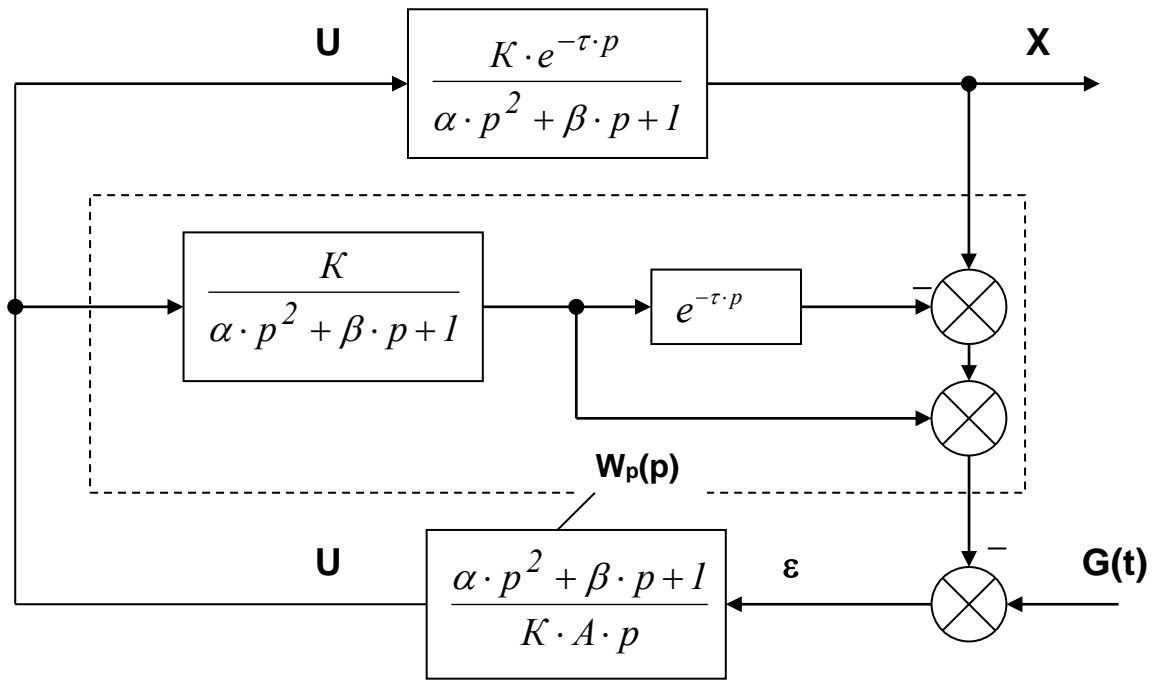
U

$\frac{K \cdot e^{-\tau \cdot p}}{\alpha \cdot p^2 + \beta \cdot p + 1}$

X

$\frac{K}{\alpha \cdot p^2 + \beta \cdot p + 1}$

$e^{-\tau \cdot p}$

–

$W_p(p)$

U

$\frac{\alpha \cdot p^2 + \beta \cdot p + 1}{K \cdot A \cdot p}$

ε

–

G(t)